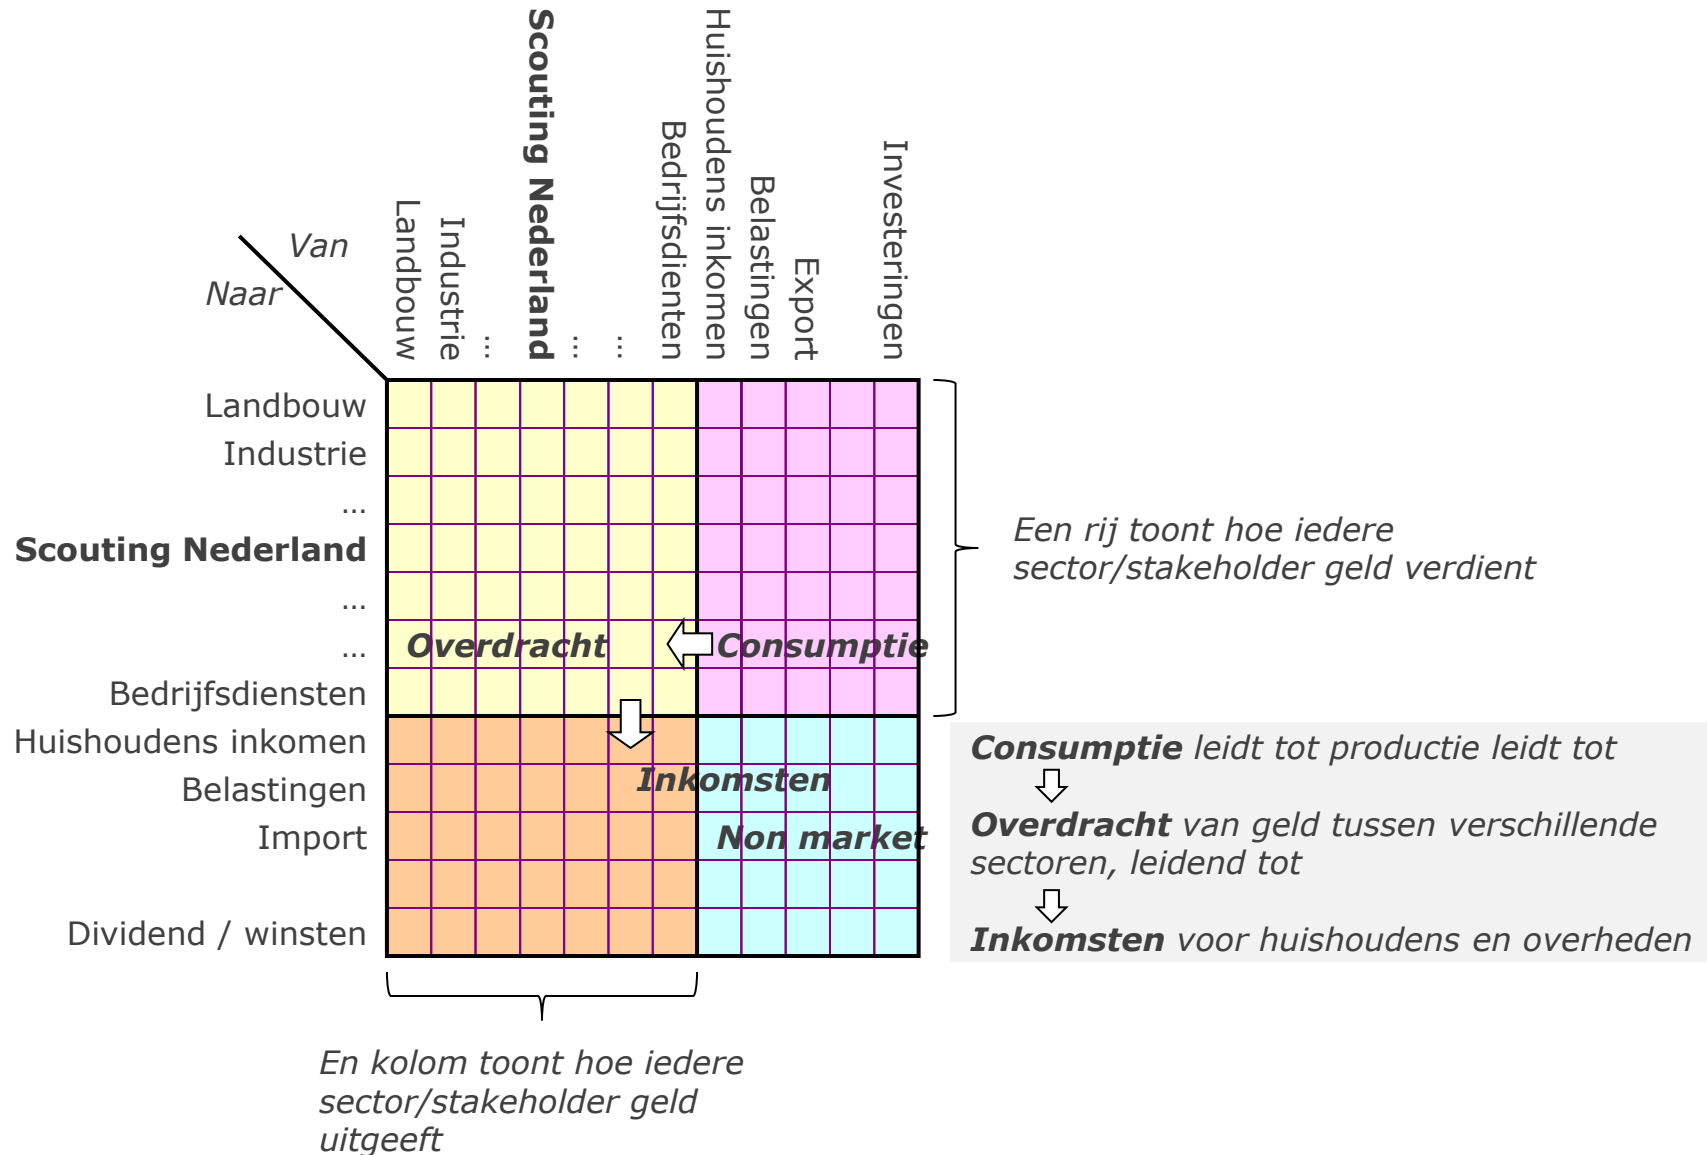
Van

Naar

Landbouw

Industrie

...

Scouting Nederland

...

...

Bedrijfsdienten

Huishoudens inkomen

Belastingen

Export

Investeringen

Landbouw

Industrie

...

Scouting Nederland

...

...

Bedrijfsdiensten

Huishoudens inkomen

Belastingen

Import

Dividend / winsten

Overdracht

Consumptie

Inkomsten

Non market

Een rij toont hoe iedere sector/stakeholder geld verdient

Consumptie leidt tot productie leidt tot

Overdracht van geld tussen verschillende sectoren, leidend tot

Inkomsten voor huishoudens en overheden

En kolom toont hoe iedere sector/stakeholder geld uitgeeft